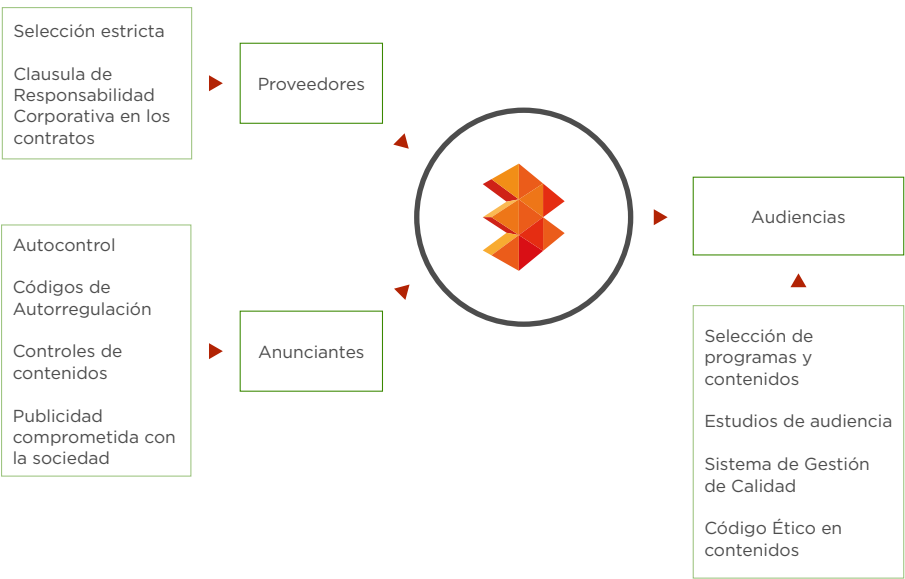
Selección estricta

Clausula de Responsabilidad Corporativa en los contratos

Proveedores

Autocontrol

Códigos de Autorregulación

Controles de contenidos

Publicidad comprometida con la sociedad

Anunciantes

Audiencias

Selección de programas y contenidos

Estudios de audiencia

Sistema de Gestión de Calidad

Código Ético en contenidos